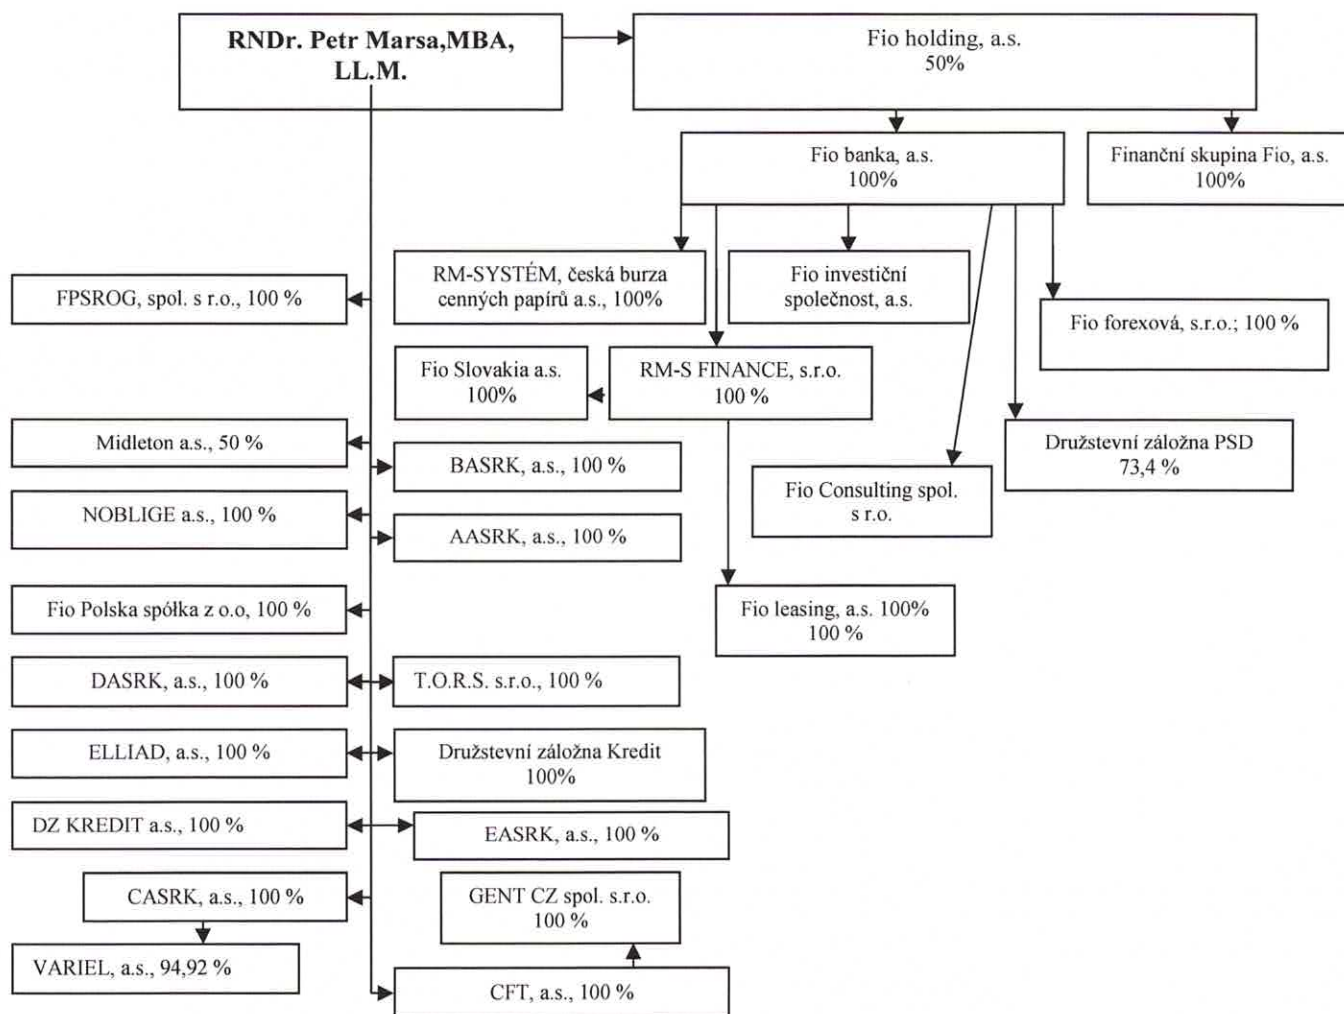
RNDr. Petr Marsa,MBA, LL.M.

Fio holding, a.s.
50%

Fio banka, a.s.
100%

Finanční skupina Fio, a.s.
100%

FPSROG, spol. s r.o., 100 %

RM-SYSTÉM, česká burza cenných papírů a.s., 100%

Fio investiční společnost, a.s.

Fio forexová, s.r.o.; 100 %

Fio Slovakia a.s.
100%

RM-S FINANCE, s.r.o.
100 %

Midleton a.s., 50 %

BASRK, a.s., 100 %

Družstevní záložna PSD
73,4 %

Fio Consulting spol. s r.o.

NOBLIGE a.s., 100 %

AASRK, a.s., 100 %

Fio Polska spółka z o.o, 100 %

Fio leasing, a.s. 100%
100 %

DASRK, a.s., 100 %

T.O.R.S. s.r.o., 100 %

ELLIAD, a.s., 100 %

Družstevní záložna Kredit
100%

DZ KREDIT a.s., 100 %

EASRK, a.s., 100 %

CASRK, a.s., 100 %

GENT CZ spol. s.r.o.
100 %

VARIEL, a.s., 94,92 %

CFT, a.s., 100 %